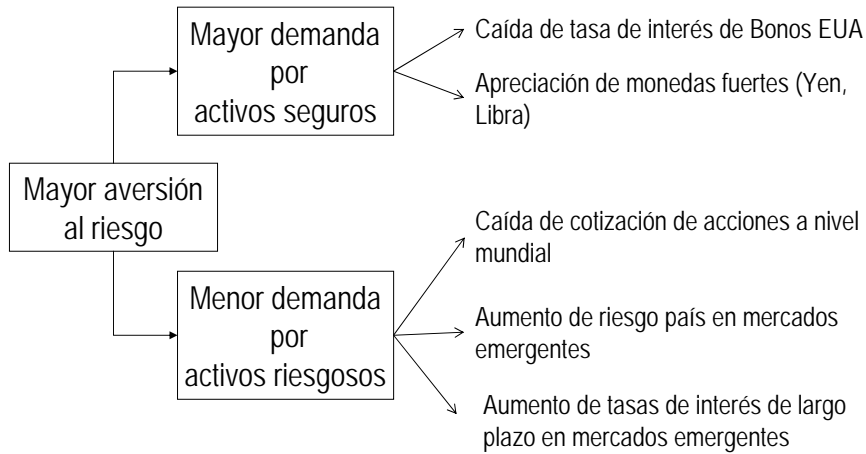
Mayor aversión al riesgo

Mayor demanda por activos seguros

Caída de tasa de interés de Bonos EUA

Apreciación de monedas fuertes (Yen, Libra)

Menor demanda por activos riesgosos

Caída de cotización de acciones a nivel mundial

Aumento de riesgo país en mercados emergentes

Aumento de tasas de interés de largo plazo en mercados emergentes